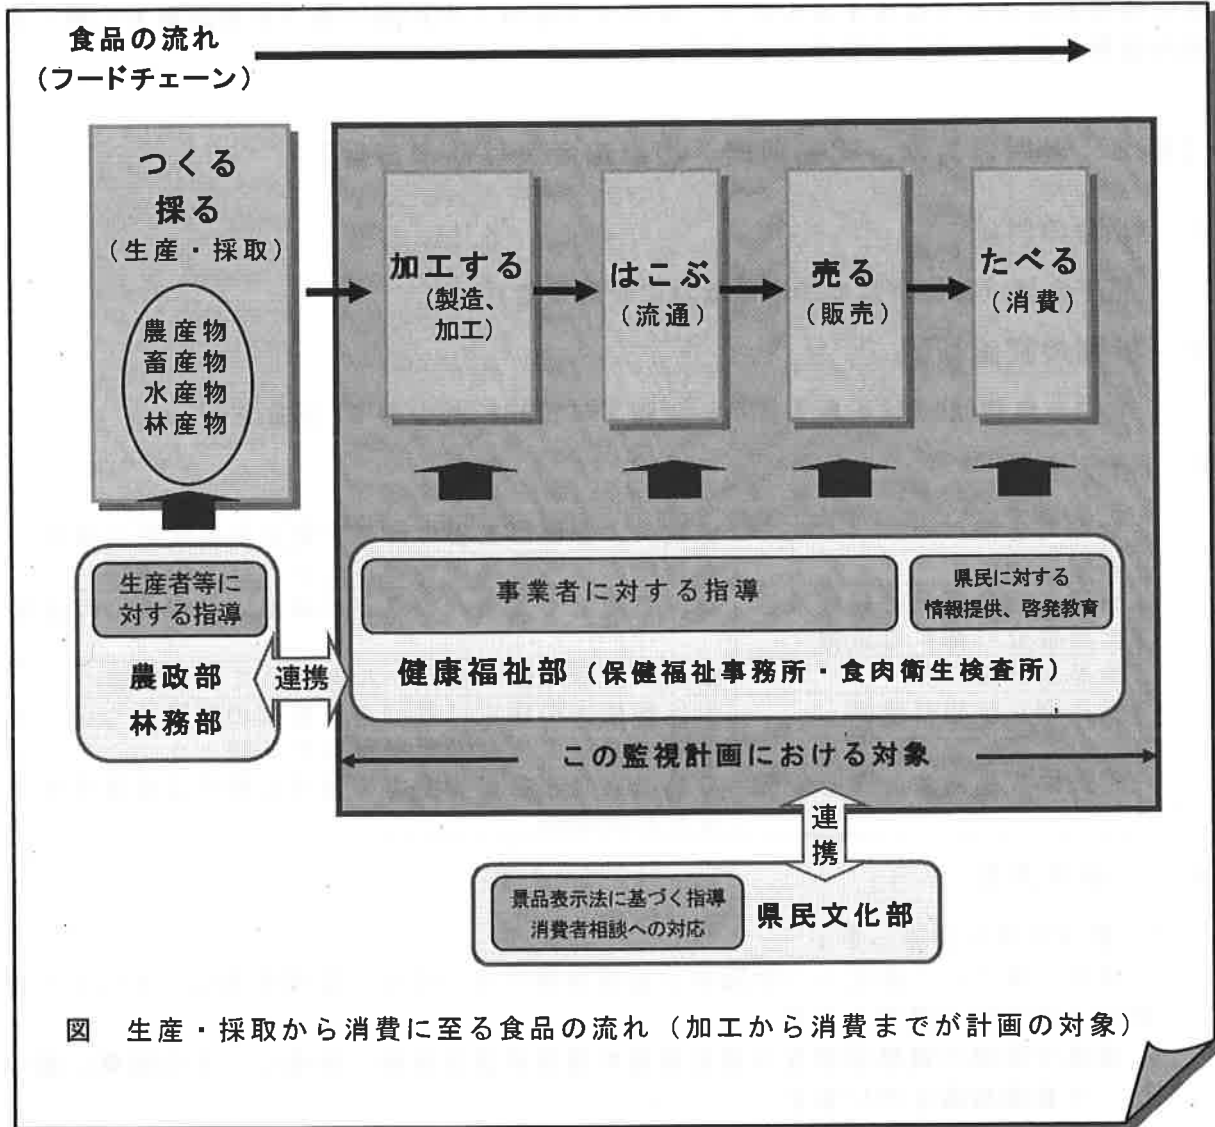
食品の流れ
（フードチェーン）

つくる
採る
（生産・採取）

農産物
畜産物
水産物
林産物

加工する
（製造、加工）

はこぶ
（流通）

売る
（販売）

たべる
（消費）

生産者等に対する指導

農政部
林務部

連携

事業者に対する指導

県民に対する情報提供、啓発教育

健康福祉部（保健福祉事務所・食肉衛生検査所）

この監視計画における対象

連携

景品表示法に基づく指導
消費者相談への対応

県民文化部

図　生産・採取から消費に至る食品の流れ（加工から消費までが計画の対象）